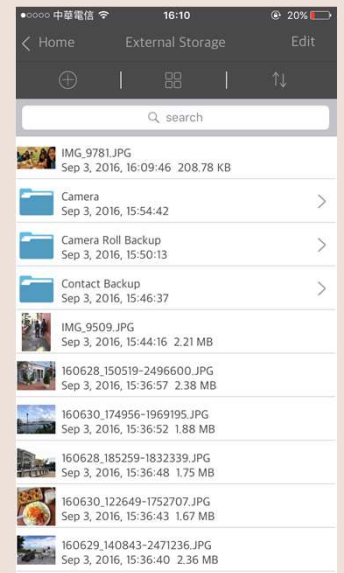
●○○○○ 中華電信 16:10 20%

< Home External Storage Edit

search

IMG_9781.JPG
Sep 3, 2016, 16:09:46 208.78 KB

Camera
Sep 3, 2016, 15:54:42

Camera Roll Backup
Sep 3, 2016, 15:50:13

Contact Backup
Sep 3, 2016, 15:46:37

IMG_9509.JPG
Sep 3, 2016, 15:44:16 2.21 MB

160628_150519-2496600.JPG
Sep 3, 2016, 15:36:57 2.38 MB

160630_174956-1969195.JPG
Sep 3, 2016, 15:36:52 1.88 MB

160628_185259-1832339.JPG
Sep 3, 2016, 15:36:48 1.75 MB

160630_122649-1752707.JPG
Sep 3, 2016, 15:36:43 1.67 MB

160629_140843-2471236.JPG
Sep 3, 2016, 15:36:40 2.36 MB